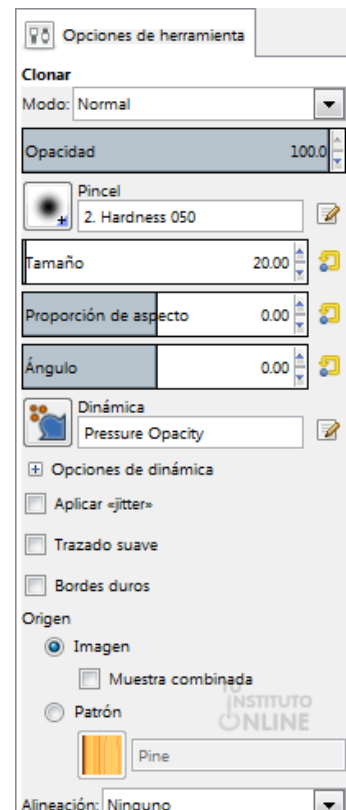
Opciones de herramienta

Clonar

Modo: Normal

Opacidad 100.0

Pincel
2. Hardness 050

Tamaño 20.00

Proporción de aspecto 0.00

Ángulo 0.00

Dinámica
Pressure Opacity

Opciones de dinámica

Aplicar «jitter»

Trazado suave

Bordes duros

Origen

Imagen

Muestra combinada

Patrón

Pine

INSTITUTO ONLINE

Alineación: Ninguno